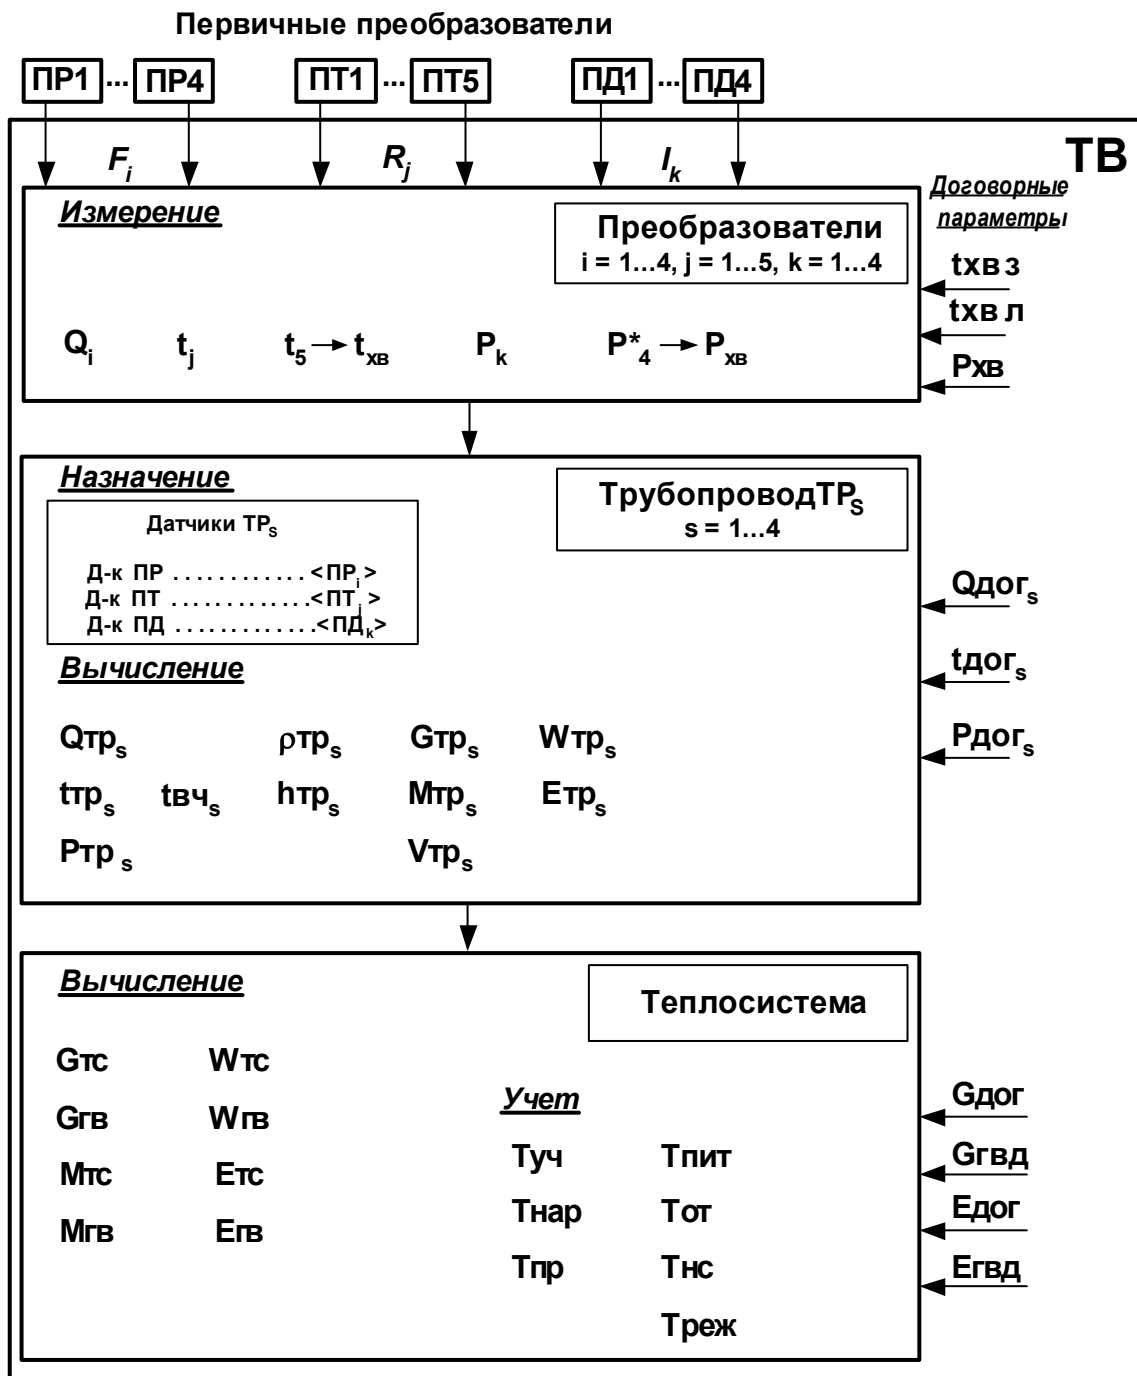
Первичные преобразователи

ПР1 ... ПР4 ПТ1 ... ПТ5 ПД1 ... ПД4

$F_i$ $R_j$ $I_k$

ТВ

Договорные параметры

Измерение

Преобразователи
i = 1...4, j = 1...5, k = 1...4

txв з
txв л
Pхв

$Q_i$ $t_j$ $t_5 \rightarrow t_{хв}$ $P_k$ $P^*_4 \rightarrow P_{хв}$

Назначение

Трубопровод$ТР_S$
s = 1...4

Датчики $ТР_s$

Д-к ПР ............ <$ПР_i$>
Д-к ПТ ............ <$ПТ_j$>
Д-к ПД ............ <$ПД_k$>

$Qдог_s$
$tдог_s$
$Pдог_s$

Вычисление

$Qтр_s$ $\rho тр_s$ $Gтр_s$ $Wтр_s$
$tтр_s$ $tвч_s$ $hтр_s$ $Mтр_s$ $Eтр_s$
$Pтр_s$ $Vтр_s$

Вычисление

Теплосистема

Gтс Wтс
Gгв Wгв
Mтс Eтс
Mгв Eгв

Учет

Туч Тпит
Тнар Тот
Тпр Тнс
Треж

Gдог
Gгвд
Eдог
Eгвд